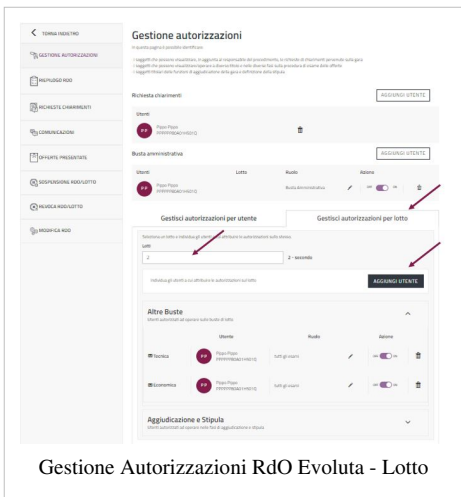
< TORNA INDIETRO

GESTIONE AUTORIZZAZIONI

RIEPILOGO RDO

RICHIESTE CHIARIMENTI

COMUNICAZIONI

OFFERTE PRESENTATE

SOSPENSIONE RDO/LOTTO

REVOCA RDO/LOTTO

MODIFICA RDO

Gestione autorizzazioni

In questa pagina è possibile identificare:

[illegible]
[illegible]
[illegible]

Richiesta chiarimenti

AGGIUNGI UTENTE

Utenti

PP Pippo Pippo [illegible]

Busta amministrativa

AGGIUNGI UTENTE

| Utenti | Lotto | Ruolo | Azione |
|---|---|---|---|
| PP Pippo Pippo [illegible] | | Busta Amministrativa | |

Gestisci autorizzazioni per utente

Gestisci autorizzazioni per lotto

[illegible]

Lotti

2

2 - secondo

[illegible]

AGGIUNGI UTENTE

Altre Buste

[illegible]

| | Utente | Ruolo | Azione |
|---|---|---|---|
| Tecnica | PP Pippo Pippo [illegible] | Tutti gli utenti | |
| Economica | PP Pippo Pippo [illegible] | Tutti gli utenti | |

Aggiudicazione e Stipula

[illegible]

Gestione Autorizzazioni RdO Evoluta - Lotto